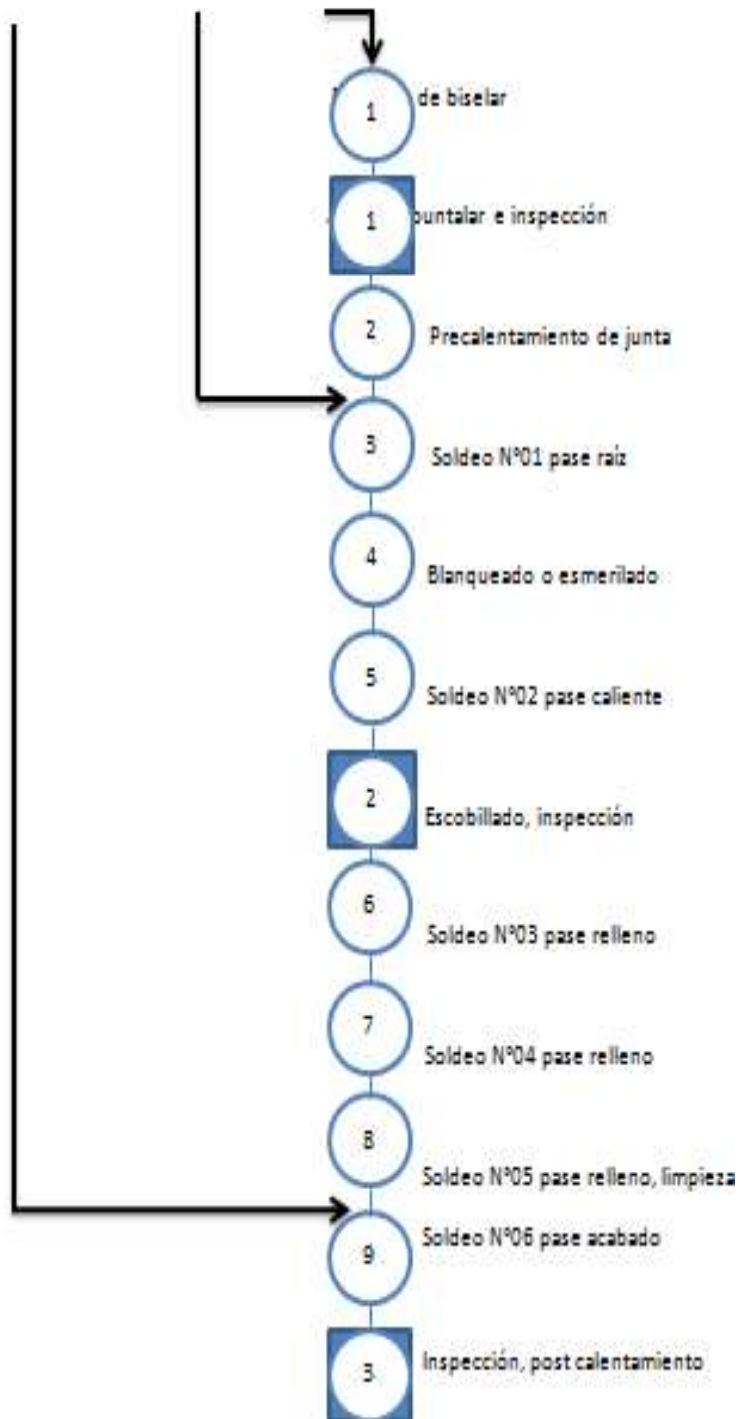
1 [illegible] de biselar

1 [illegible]puntalar e inspección

2 Precalentamiento de junta

3 Soldeo N°01 pase raíz

4 Blanqueado o esmerilado

5 Soldeo N°02 pase caliente

2 Escobillado, inspección

6 Soldeo N°03 pase relleno

7 Soldeo N°04 pase relleno

8 Soldeo N°05 pase relleno, limpieza

9 Soldeo N°06 pase acabado

3 Inspección, post calentamiento